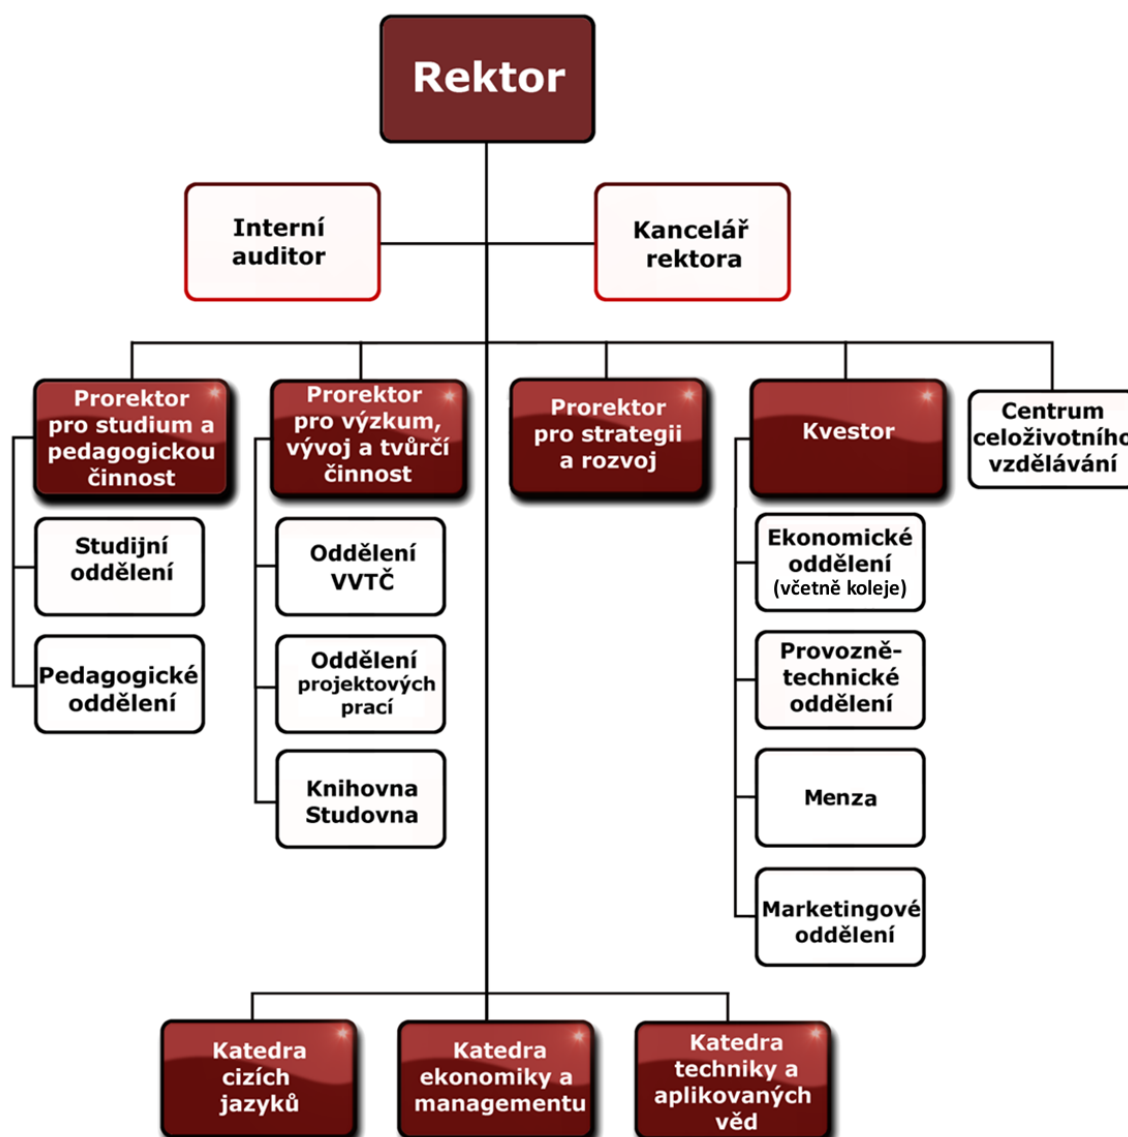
Rektor

Interní auditor

Kancelář rektora

Prorektor pro studium a pedagogickou činnost

Studijní oddělení

Pedagogické oddělení

Prorektor pro výzkum, vývoj a tvůrčí činnost

Oddělení VVTČ

Oddělení projektových prací

Knihovna Studovna

Prorektor pro strategii a rozvoj

Kvestor

Ekonomické oddělení (včetně koleje)

Provozně-technické oddělení

Menza

Marketingové oddělení

Centrum celoživotního vzdělávání

Katedra cizích jazyků

Katedra ekonomiky a managementu

Katedra techniky a aplikovaných věd